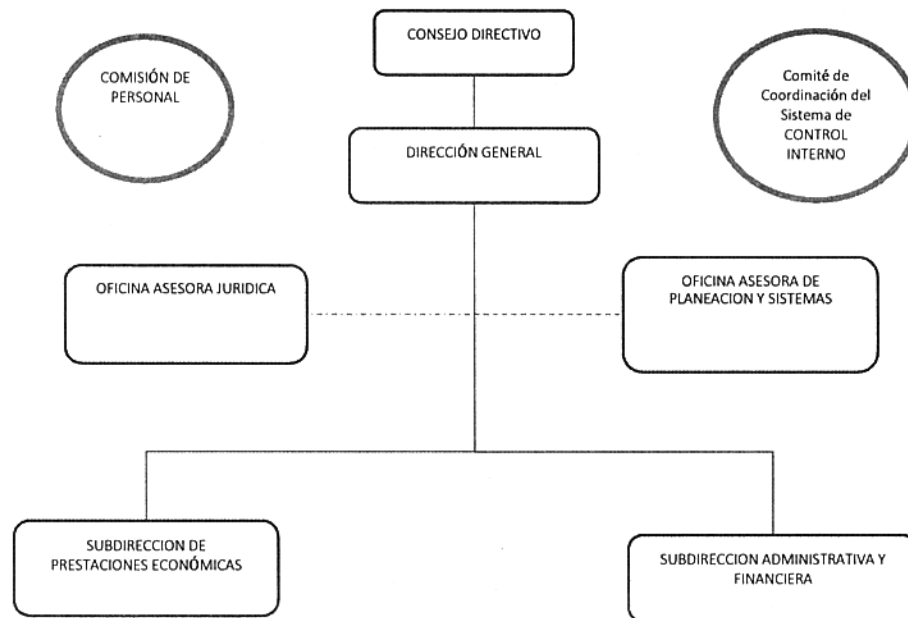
CONSEJO DIRECTIVO

COMISIÓN DE PERSONAL

Comité de Coordinación del Sistema de CONTROL INTERNO

DIRECCIÓN GENERAL

OFICINA ASESORA JURIDICA

OFICINA ASESORA DE PLANEACION Y SISTEMAS

SUBDIRECCION DE PRESTACIONES ECONÓMICAS

SUBDIRECCION ADMINISTRATIVA Y FINANCIERA